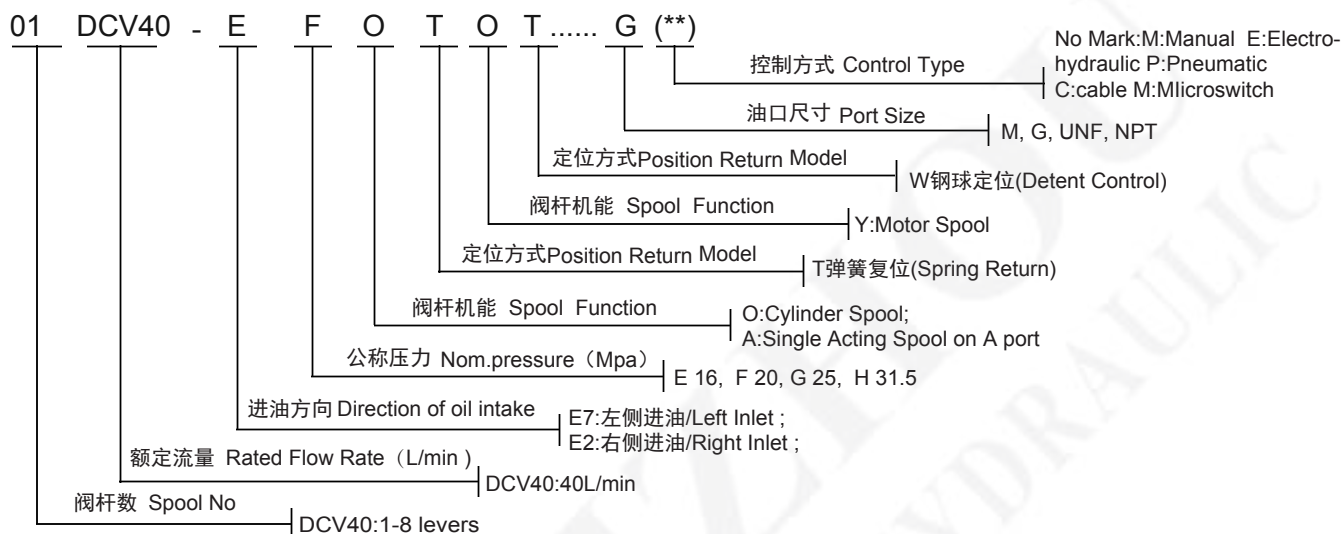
01 DCV40 - E F O T O T...... G (**)

控制方式 Control Type

No Mark:M:Manual E:Electrohydraulic P:Pneumatic
C:cable M:MIicroswitch

油口尺寸 Port Size

M, G, UNF, NPT

定位方式Position Return Model

W钢球定位(Detent Control)

阀杆机能 Spool Function

Y:Motor Spool

定位方式Position Return Model

T弹簧复位(Spring Return)

阀杆机能 Spool Function

O:Cylinder Spool;
A:Single Acting Spool on A port

公称压力 Nom.pressure（Mpa）

E 16, F 20, G 25, H 31.5

进油方向 Direction of oil intake

E7:左侧进油/Left Inlet ;
E2:右侧进油/Right Inlet ;

额定流量 Rated Flow Rate（L/min）

DCV40:40L/min

阀杆数 Spool No

DCV40:1-8 levers